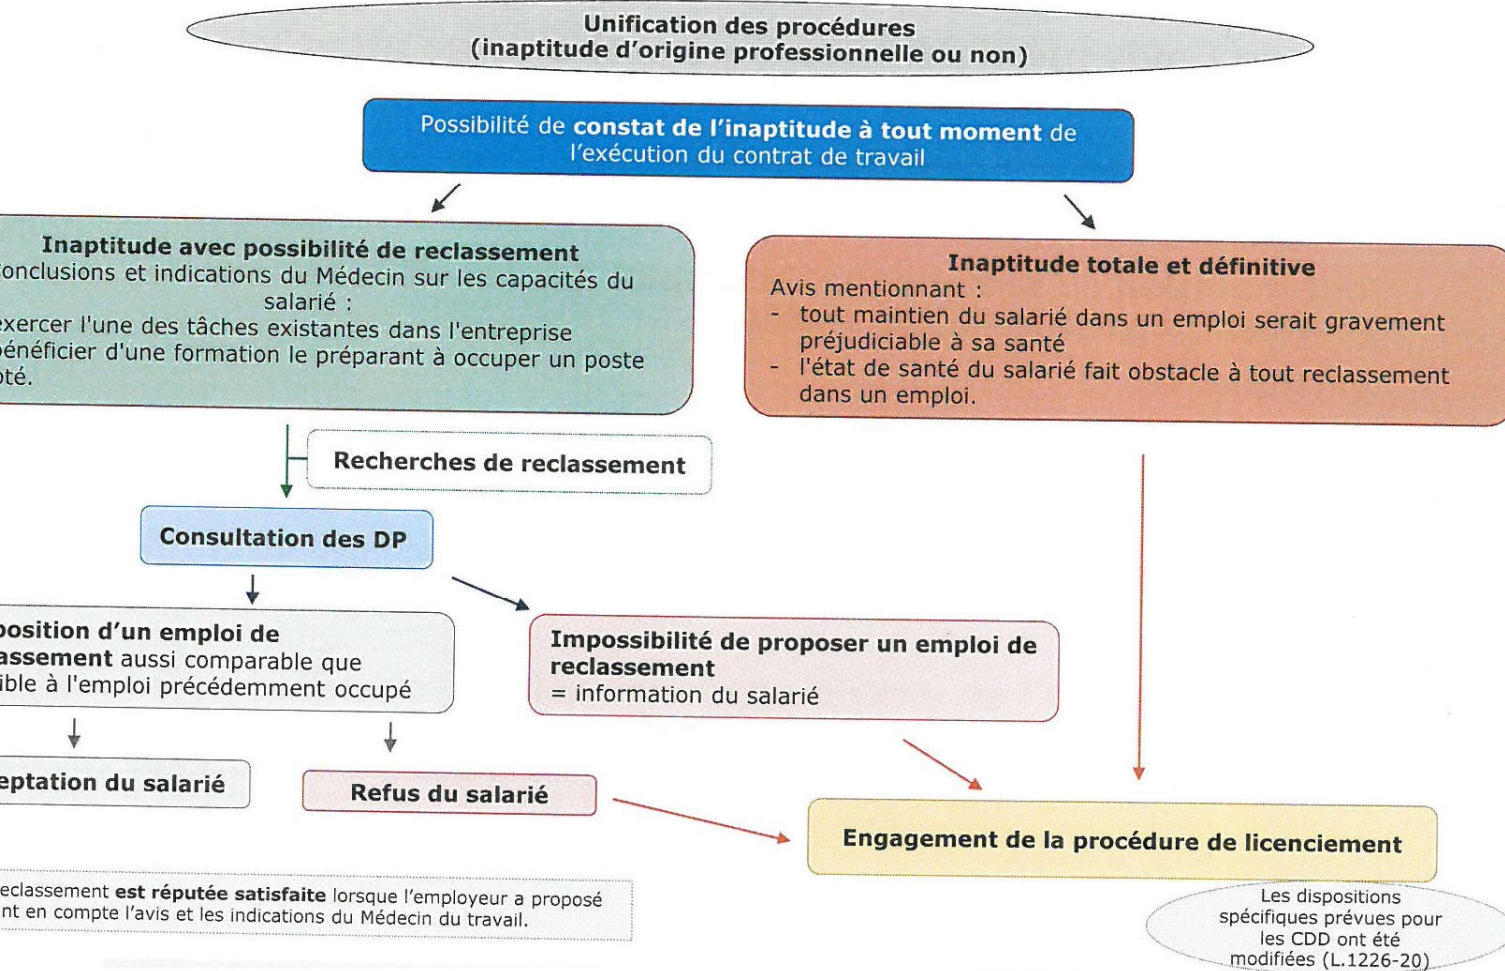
Unification des procédures
(inaptitude d'origine professionnelle ou non)

Possibilité de constat de l'inaptitude à tout moment de l'exécution du contrat de travail

Inaptitude avec possibilité de reclassement
onclusions et indications du Médecin sur les capacités du salarié :
xercer l'une des tâches existantes dans l'entreprise
énéficier d'une formation le préparant à occuper un poste té.

Inaptitude totale et définitive
Avis mentionnant :
- tout maintien du salarié dans un emploi serait gravement préjudiciable à sa santé
- l'état de santé du salarié fait obstacle à tout reclassement dans un emploi.

Recherches de reclassement

Consultation des DP

osition d'un emploi de assement aussi comparable que ible à l'emploi précédemment occupé

Impossibilité de proposer un emploi de reclassement
= information du salarié

eptation du salarié

Refus du salarié

Engagement de la procédure de licenciement

eclassement est réputée satisfaite lorsque l'employeur a proposé nt en compte l'avis et les indications du Médecin du travail.

Les dispositions spécifiques prévues pour les CDD ont été modifiées (L.1226-20)